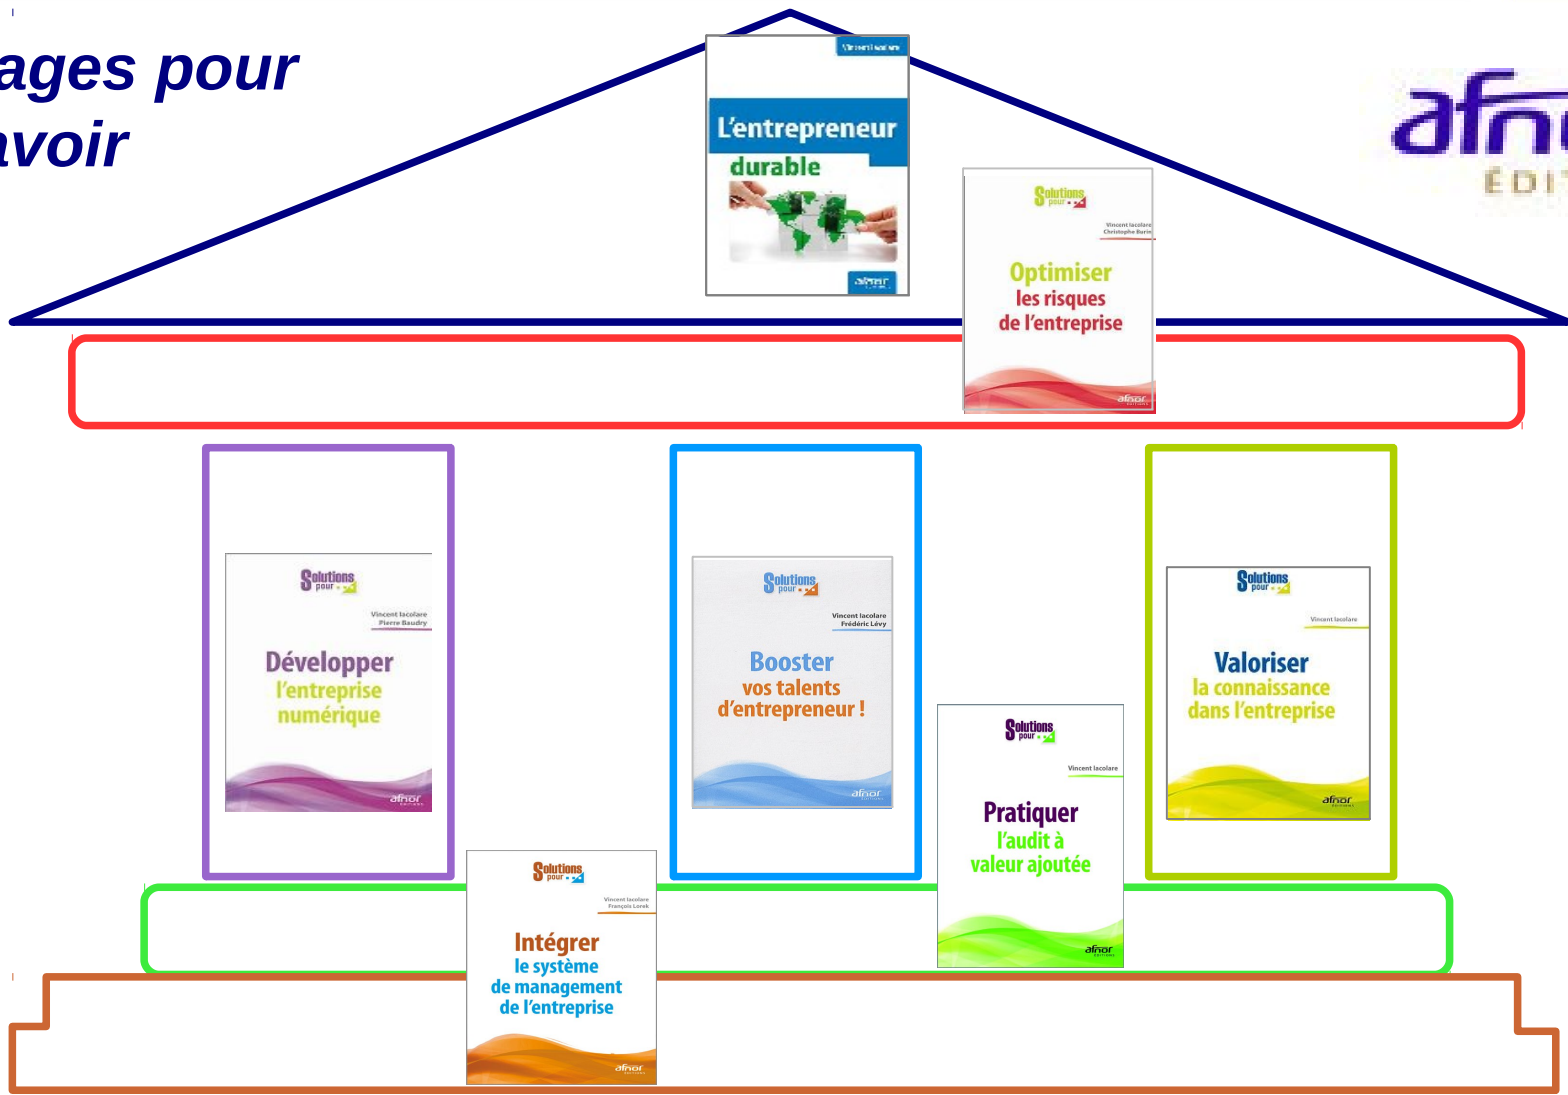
ages pour
avoir

afn
EDI

Vincent Iacolare
L'entrepreneur
durable
afnor

Solutions pour
Vincent Iacolare
Christophe Barin
Optimiser
les risques
de l'entreprise
afnor

Solutions pour
Vincent Iacolare
Pierre Baudry
Développer
l'entreprise
numérique
afnor

Solutions pour
Vincent Iacolare
Frédéric Lévy
Booster
vos talents
d'entrepreneur !
afnor

Solutions pour
Vincent Iacolare
Valoriser
la connaissance
dans l'entreprise
afnor

Solutions pour
Vincent Iacolare
Pratiquer
l'audit à
valeur ajoutée
afnor

Solutions pour
Vincent Iacolare
François Lorek
Intégrer
le système
de management
de l'entreprise
afnor